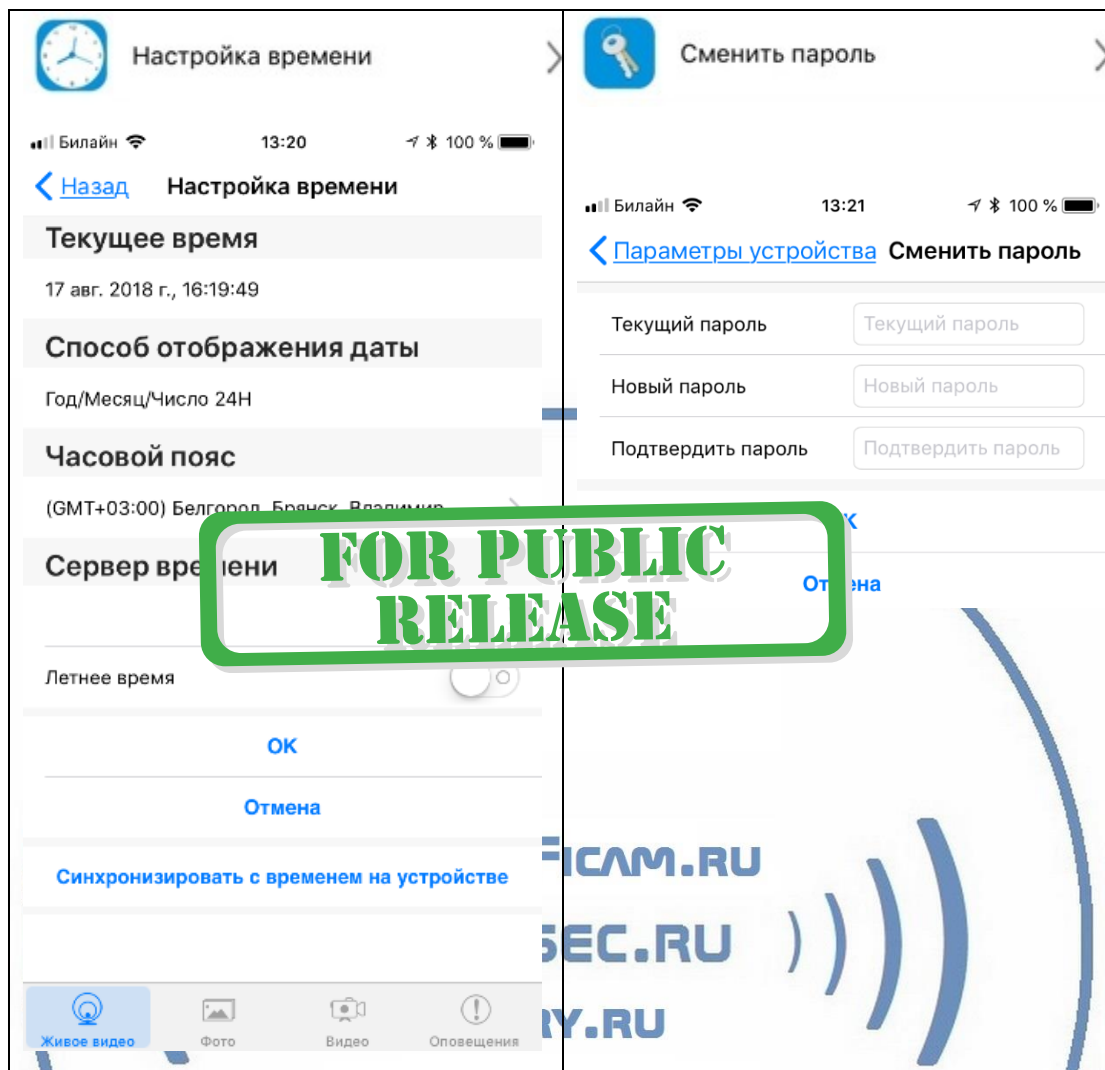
Настройка времени

Билайн 13:20 100 %

Назад Настройка времени

Текущее время

17 авг. 2018 г., 16:19:49

Способ отображения даты

Год/Месяц/Число 24H

Часовой пояс

(GMT+03:00) Белгород, Брянск, Владимир

Сервер вре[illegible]ени

Летнее время

OK

Отмена

Синхронизировать с временем на устройстве

Живое видео Фото Видео Оповещения

Сменить пароль

Билайн 13:21 100 %

Параметры устройства Сменить пароль

Текущий пароль Текущий пароль

Новый пароль Новый пароль

Подтвердить пароль Подтвердить пароль

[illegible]K

От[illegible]ена

FOR PUBLIC RELEASE

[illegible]FICAM.RU

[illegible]SEC.RU

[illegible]RY.RU